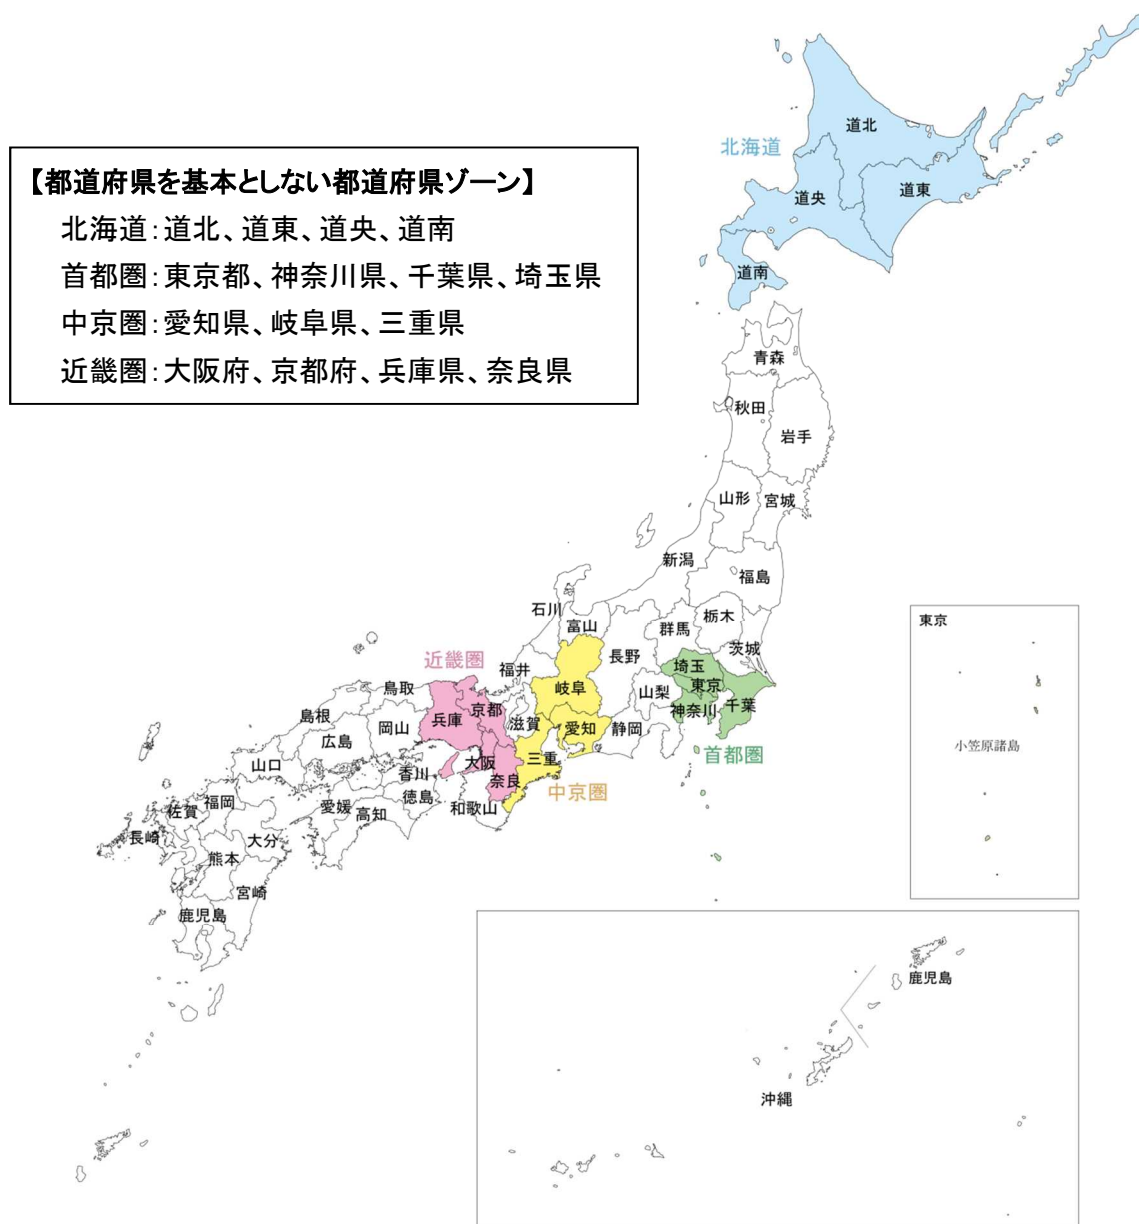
【都道府県を基本としない都道府県ゾーン】
北海道：道北、道東、道央、道南
首都圏：東京都、神奈川県、千葉県、埼玉県
中京圏：愛知県、岐阜県、三重県
近畿圏：大阪府、京都府、兵庫県、奈良県

北海道
道北
道央
道東
道南
青森
秋田
岩手
山形
宮城
新潟
福島
石川
富山
群馬
栃木
長野
茨城
近畿圏
福井
埼玉
東京
山梨
千葉
神奈川
岐阜
鳥取
島根
兵庫
京都
滋賀
愛知
静岡
岡山
広島
首都圏
山口
香川
大阪
三重
奈良
中京圏
福岡
佐賀
愛媛
徳島
高知
和歌山
長崎
大分
熊本
宮崎
鹿児島
東京
小笠原諸島
鹿児島
沖縄